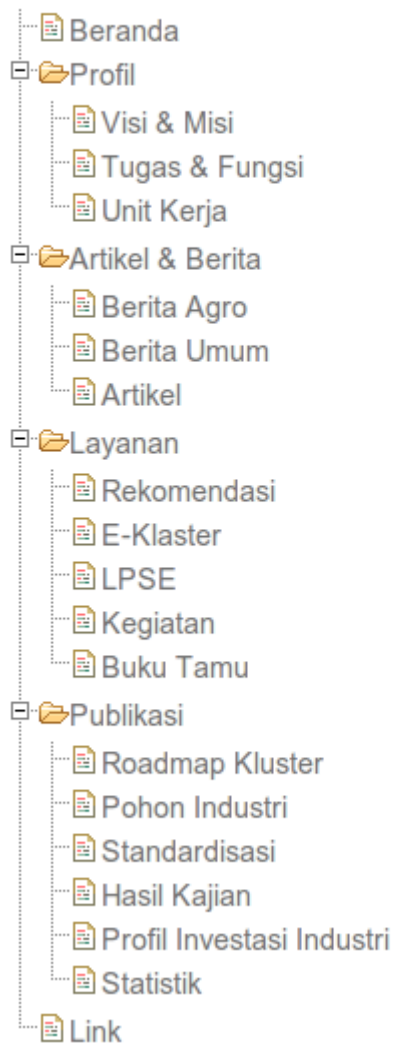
Beranda
Profil
Visi & Misi
Tugas & Fungsi
Unit Kerja
Artikel & Berita
Berita Agro
Berita Umum
Artikel
Layanan
Rekomendasi
E-Klaster
LPSE
Kegiatan
Buku Tamu
Publikasi
Roadmap Kluster
Pohon Industri
Standardisasi
Hasil Kajian
Profil Investasi Industri
Statistik
Link